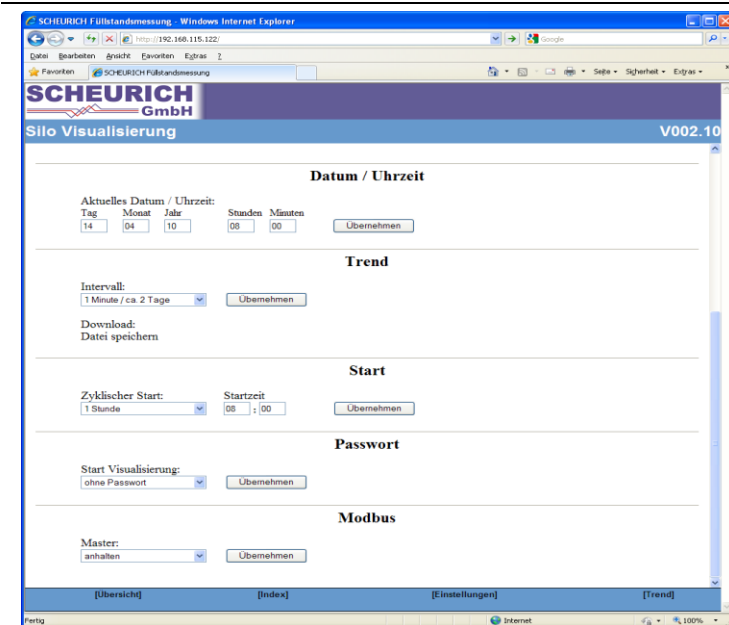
SCHEURICH Füllstandsmessung - Windows Internet Explorer

http://192.168.115.122/

Google

Datei Bearbeiten Ansicht Favoriten Extras ?

Favoriten

SCHEURICH Füllstandsmessung

Seite ▾ Sicherheit ▾ Extras ▾

SCHEURICH GmbH

Silo Visualisierung

V002.10

Datum / Uhrzeit

Aktuelles Datum / Uhrzeit:

| Tag | Monat | Jahr | Stunden | Minuten |
|---|---|---|---|---|
| 14 | 04 | 10 | 08 | 00 |

Übernehmen

Trend

Intervall:

1 Minute / ca. 2 Tage

Übernehmen

Download:
Datei speichern

Start

Zyklischer Start:

1 Stunde

Startzeit

08 : 00

Übernehmen

Passwort

Start Visualisierung:

ohne Passwort

Übernehmen

Modbus

Master:

anhalten

Übernehmen

[Übersicht] [Index] [Einstellungen] [Trend]

Fertig

Internet

100%